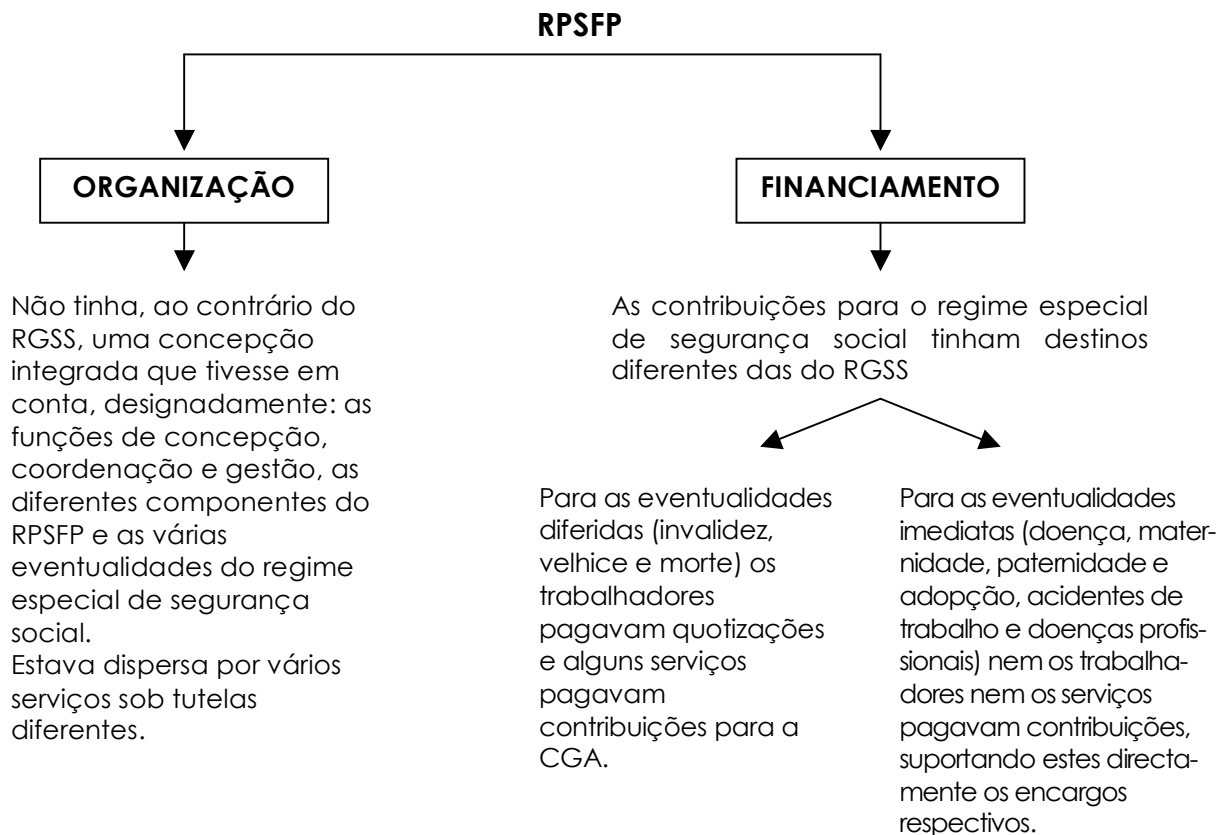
RPSFP

ORGANIZAÇÃO

Não tinha, ao contrário do RGSS, uma concepção integrada que tivesse em conta, designadamente: as funções de concepção, coordenação e gestão, as diferentes componentes do RPSFP e as várias eventualidades do regime especial de segurança social.
Estava dispersa por vários serviços sob tutelas diferentes.

FINANCIAMENTO

As contribuições para o regime especial de segurança social tinham destinos diferentes das do RGSS

Para as eventualidades diferidas (invalidez, velhice e morte) os trabalhadores pagavam quotizações e alguns serviços pagavam contribuições para a CGA.

Para as eventualidades imediatas (doença, maternidade, paternidade e adopção, acidentes de trabalho e doenças profissionais) nem os trabalhadores nem os serviços pagavam contribuições, suportando estes directamente os encargos respectivos.